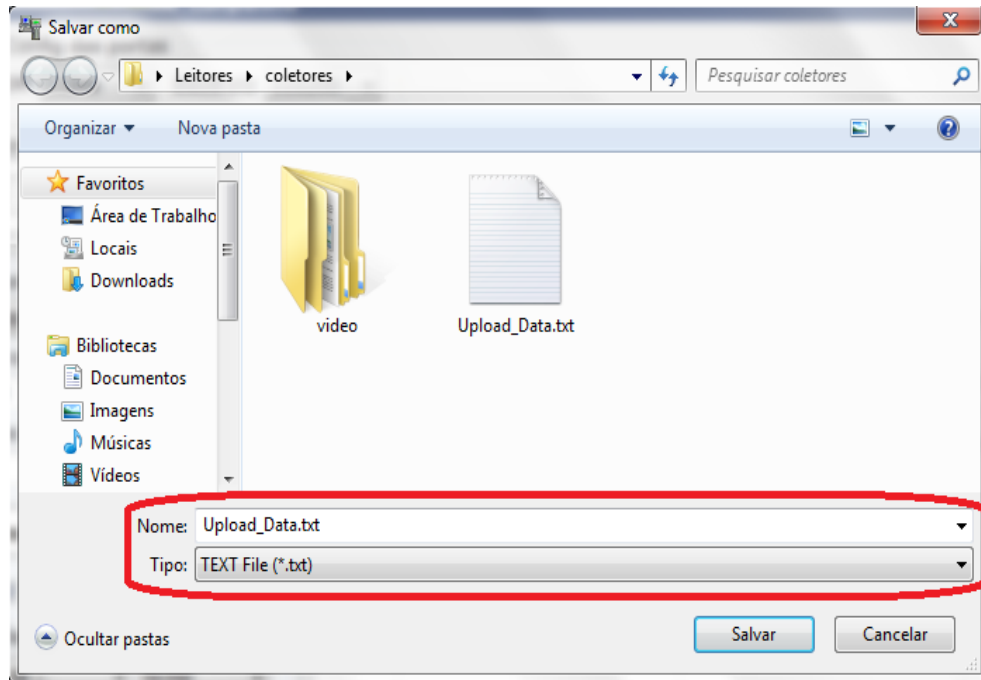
Salvar como

Leitores ▸ coletores ▸

Pesquisar coletores

Organizar ▾ Nova pasta

Favoritos
Área de Trabalho
Locais
Downloads

Bibliotecas
Documentos
Imagens
Músicas
Vídeos

video

Upload_Data.txt

Nome: Upload_Data.txt

Tipo: TEXT File (*.txt)

Ocultar pastas

Salvar

Cancelar